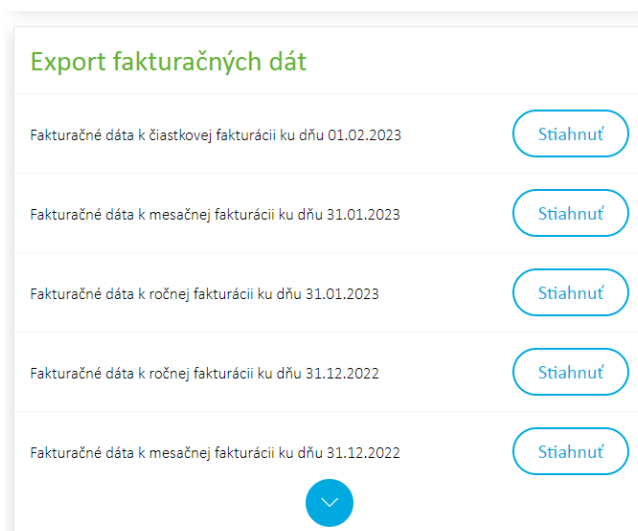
Export fakturačných dát

Fakturačné dáta k čiastkovej fakturácii ku dňu 01.02.2023

Stiahnuť

Fakturačné dáta k mesačnej fakturácii ku dňu 31.01.2023

Stiahnuť

Fakturačné dáta k ročnej fakturácii ku dňu 31.01.2023

Stiahnuť

Fakturačné dáta k ročnej fakturácii ku dňu 31.12.2022

Stiahnuť

Fakturačné dáta k mesačnej fakturácii ku dňu 31.12.2022

Stiahnuť